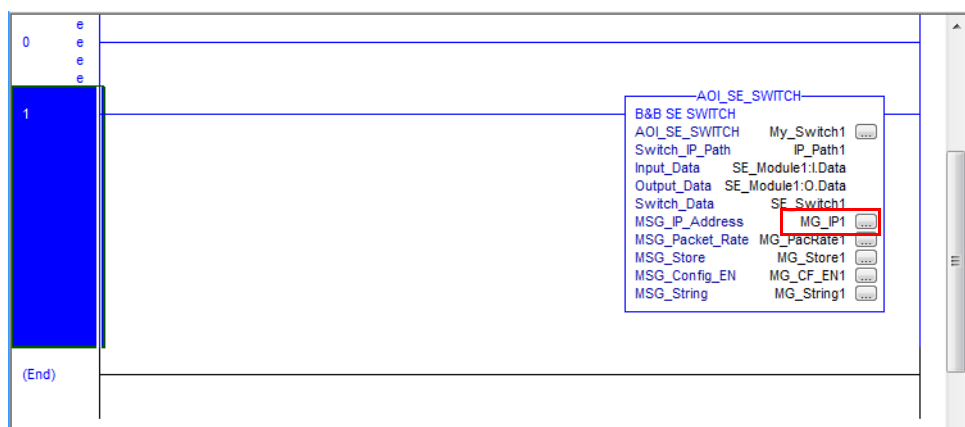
0 e e e e

1

AOI_SE_SWITCH
B&B SE SWITCH

| | | |
|---|---|---|
| AOI_SE_SWITCH | My_Switch1 | ... |
| Switch_IP_Path | IP_Path1 | |
| Input_Data | SE_Module1:I.Data | |
| Output_Data | SE_Module1:O.Data | |
| Switch_Data | SE_Switch1 | |
| MSG_IP_Address | MG_IP1 | ... |
| MSG_Packet_Rate | MG_PacRate1 | ... |
| MSG_Store | MG_Store1 | ... |
| MSG_Config_EN | MG_CF_EN1 | ... |
| MSG_String | MG_String1 | ... |

(End)